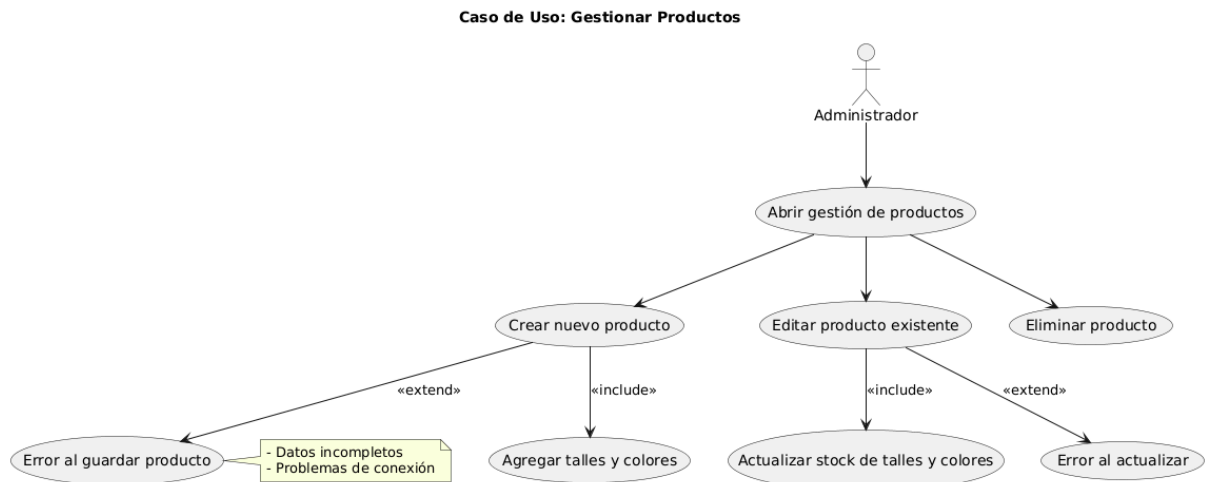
Caso de Uso: Gestionar Productos

Administrador

Abrir gestión de productos

Crear nuevo producto

Editar producto existente

Eliminar producto

«extend»

«include»

«include»

«extend»

Error al guardar producto

- Datos incompletos
- Problemas de conexión

Agregar talles y colores

Actualizar stock de talles y colores

Error al actualizar